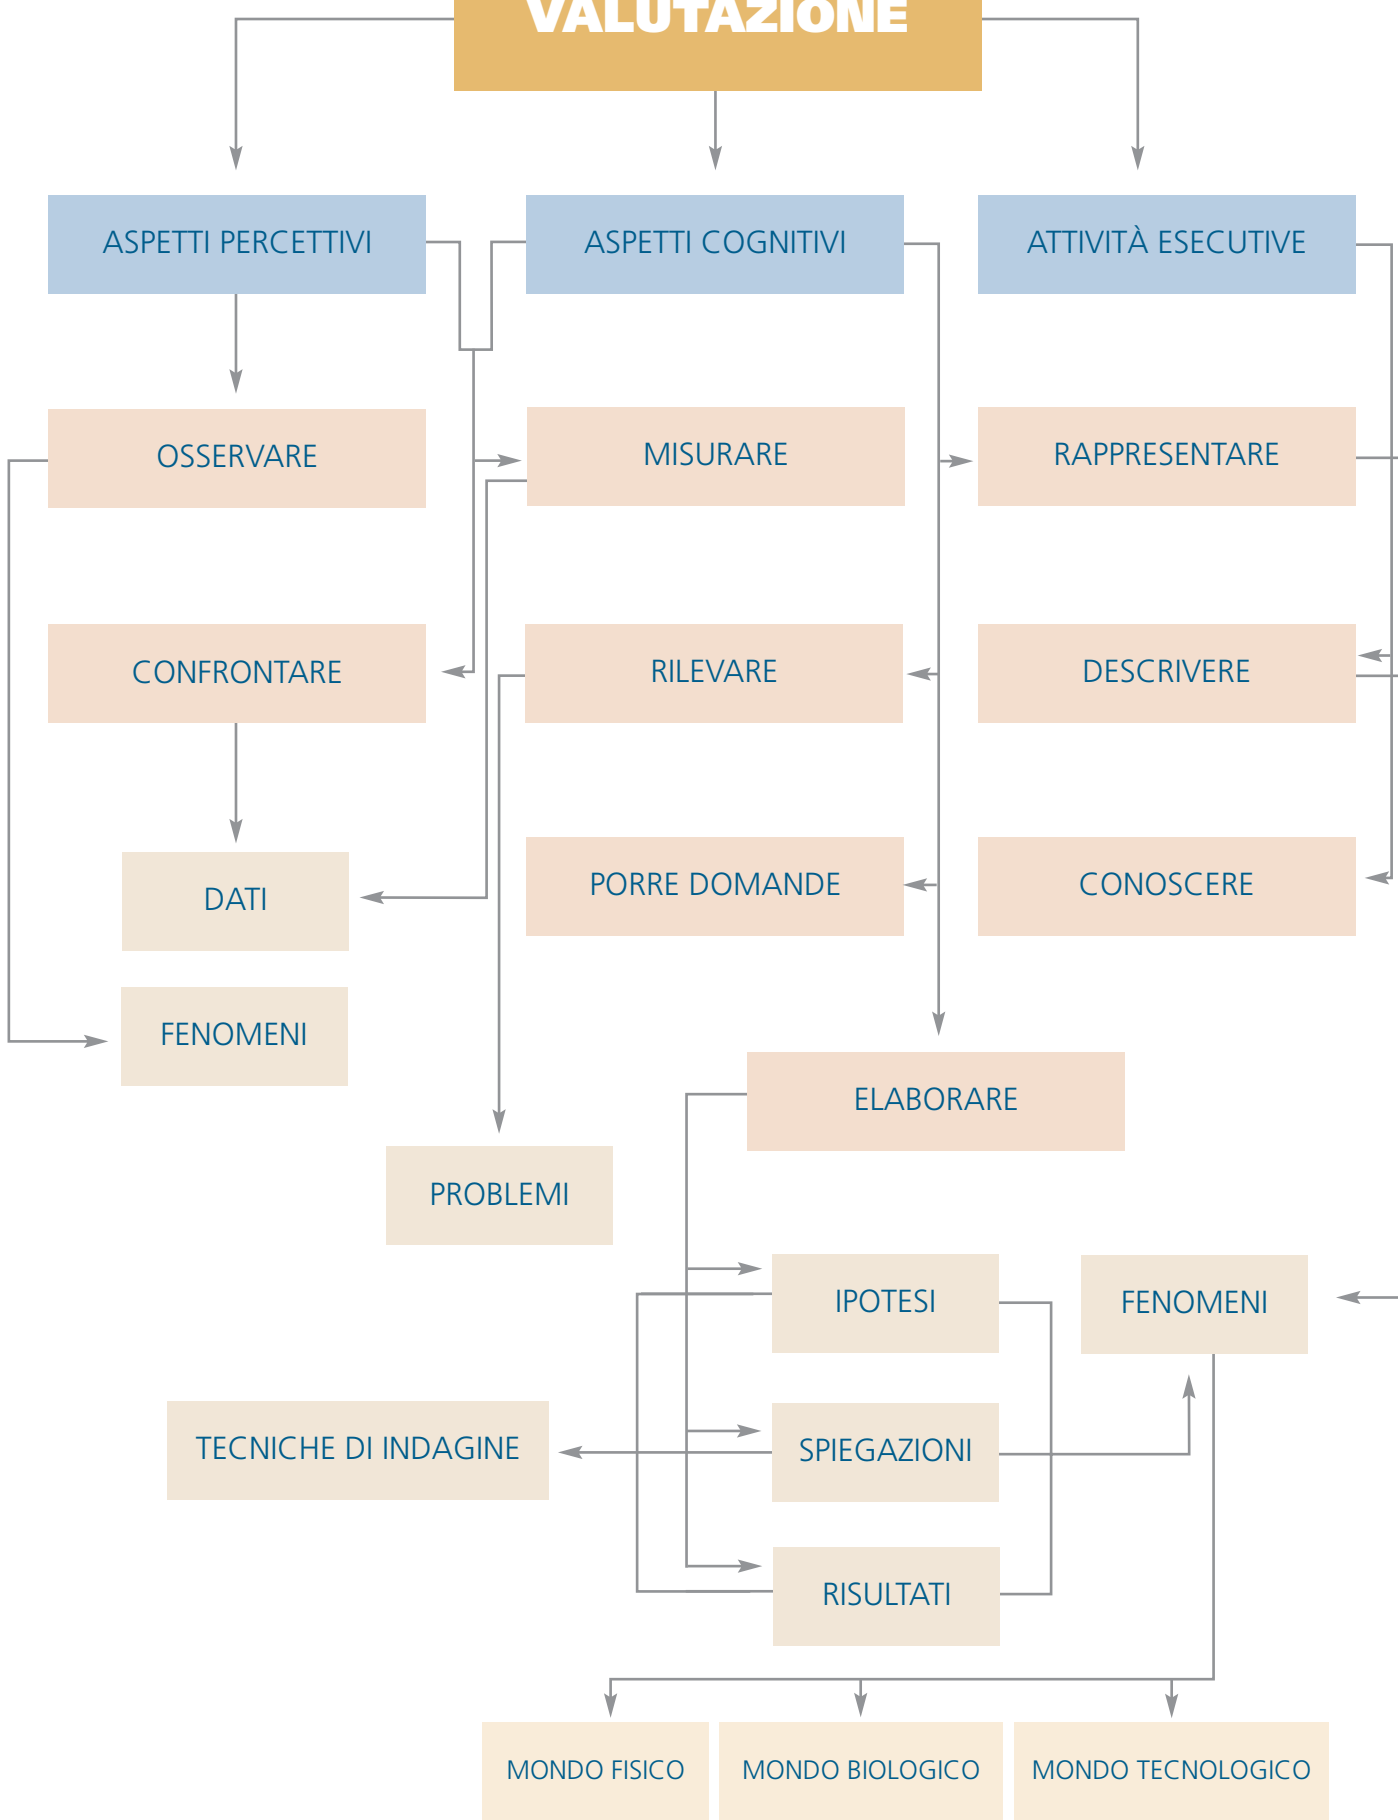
VALUTAZIONE

ASPETTI PERCETTIVI

ASPETTI COGNITIVI

ATTIVITÀ ESECUTIVE

OSSERVARE

MISURARE

RAPPRESENTARE

CONFRONTARE

RILEVARE

DESCRIVERE

DATI

PORRE DOMANDE

CONOSCERE

FENOMENI

ELABORARE

PROBLEMI

IPOTESI

FENOMENI

TECNICHE DI INDAGINE

SPIEGAZIONI

RISULTATI

MONDO FISICO

MONDO BIOLOGICO

MONDO TECNOLOGICO